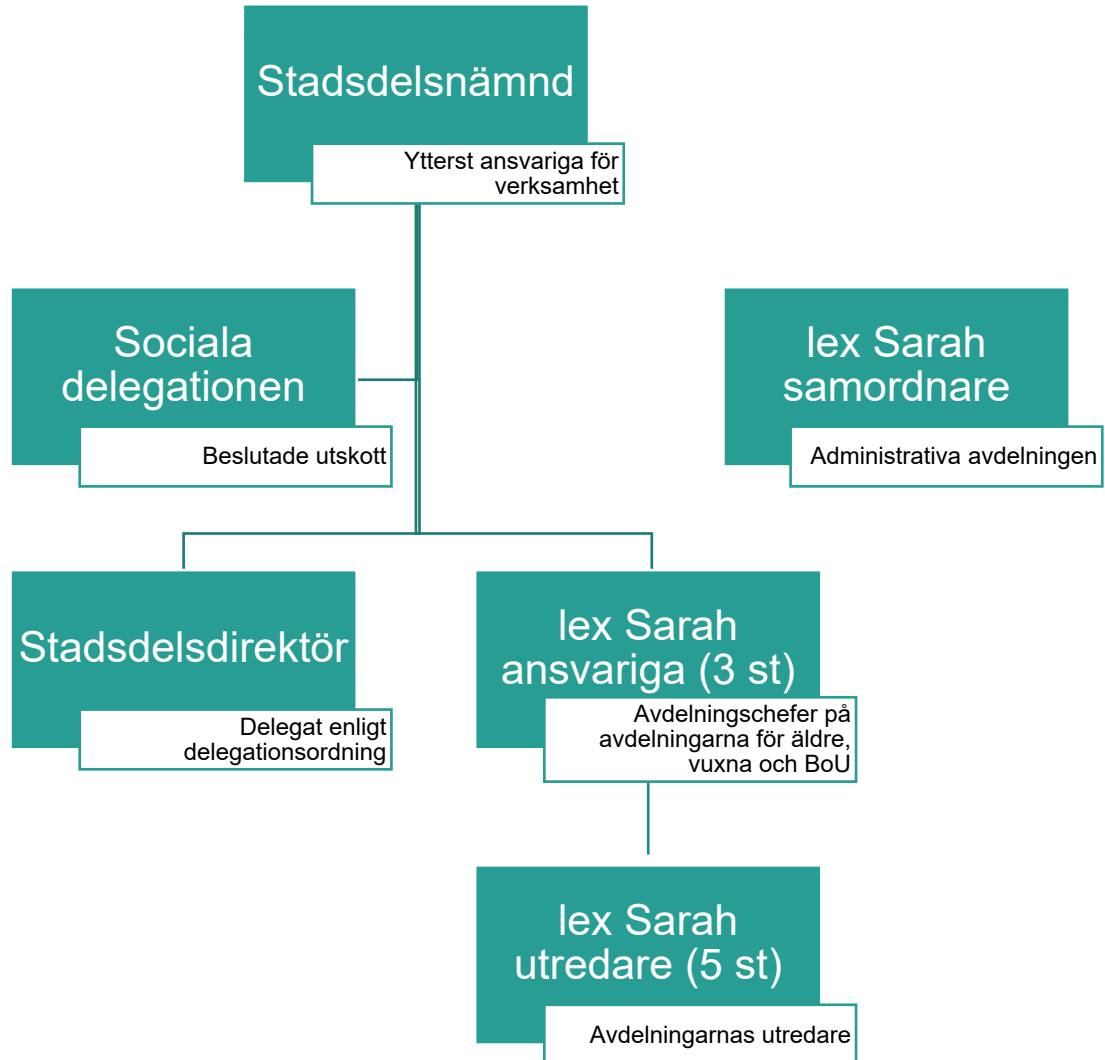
Stadsdelsnämnd

Ytterst ansvariga för verksamhet

Sociala delegationen

Beslutade utskott

lex Sarah samordnare

Administrativa avdelningen

Stadsdelsdirektör

Delegat enligt delegationsordning

lex Sarah ansvariga (3 st)

Avdelningschefer på avdelningarna för äldre, vuxna och BoU

lex Sarah utredare (5 st)

Avdelningarnas utredare